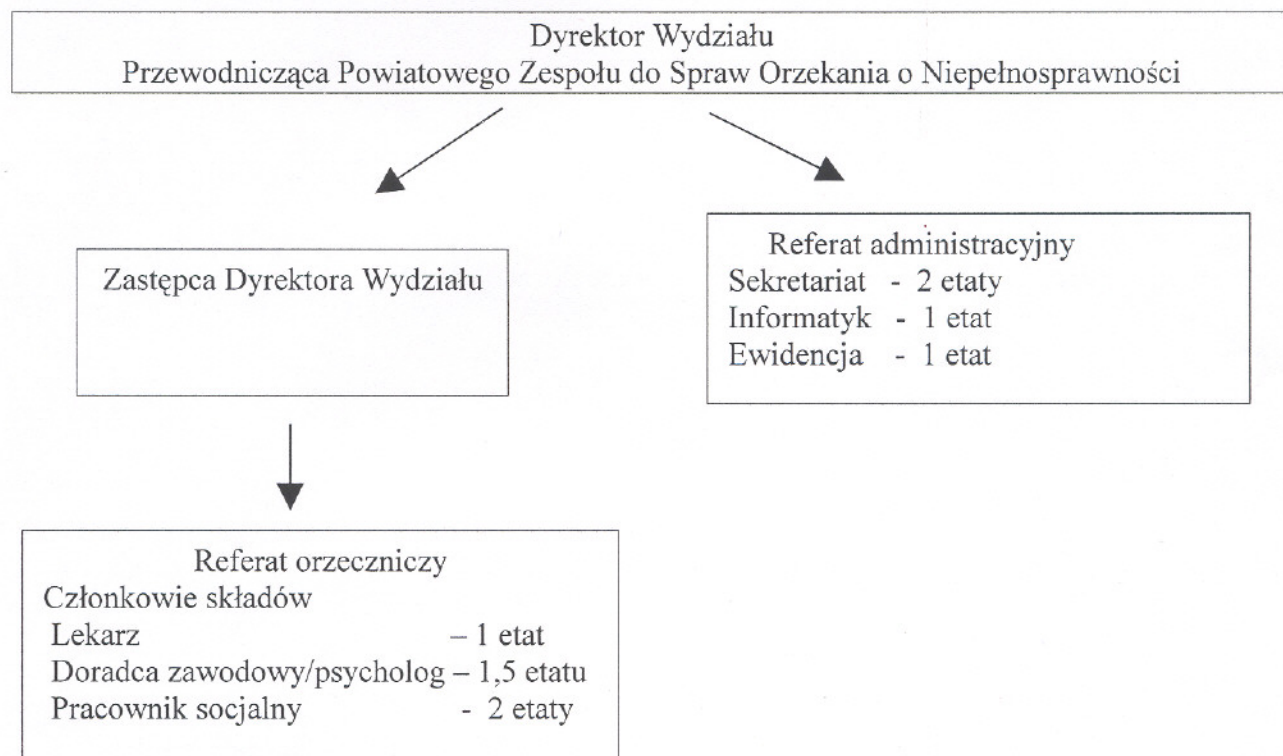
Dyrektor Wydziału
Przewodnicząca Powiatowego Zespołu do Spraw Orzekania o Niepełnosprawności

Zastępca Dyrektora Wydziału

Referat administracyjny
Sekretariat - 2 etaty
Informatyk - 1 etat
Ewidencja - 1 etat

Referat orzeczniczy
Członkowie składów
Lekarz – 1 etat
Doradca zawodowy/psycholog – 1,5 etatu
Pracownik socjalny - 2 etaty